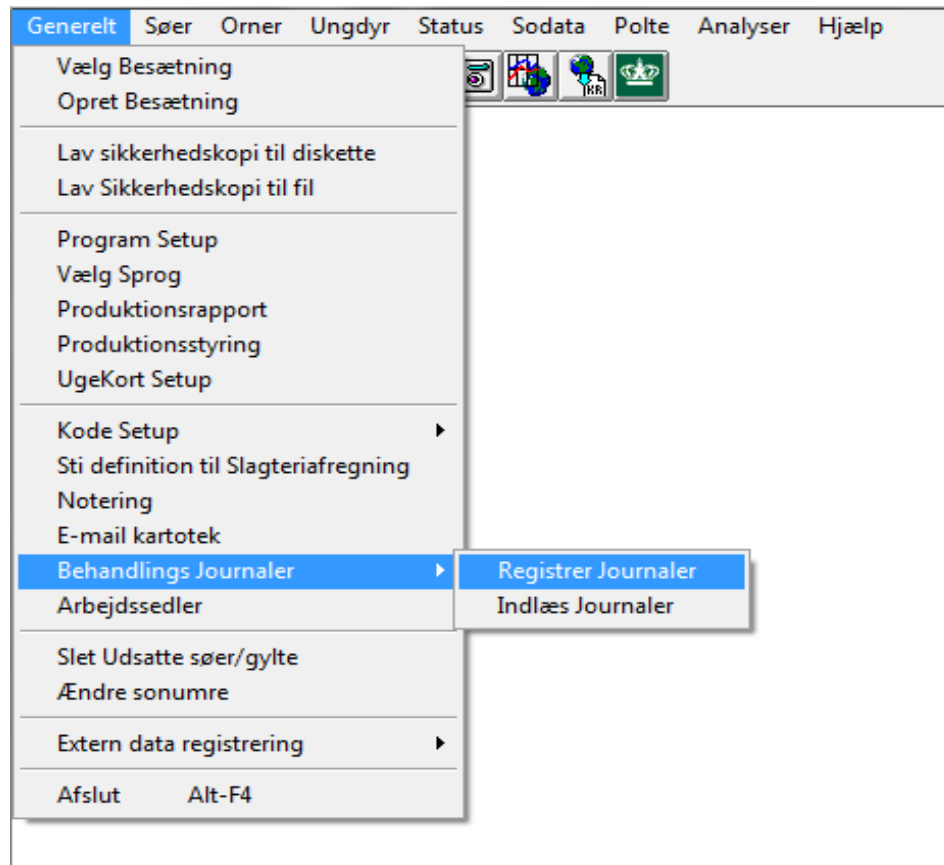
Generelt Søer Orner Ungdyr Status Sodata Polte Analyser Hjælp

Vælg Besætning
Opret Besætning

Lav sikkerhedskopi til diskette
Lav Sikkerhedskopi til fil

Program Setup
Vælg Sprog
Produktionsrapport
Produktionsstyring
UgeKort Setup

Kode Setup
Sti definition til Slagteriafregning
Notering
E-mail kartotek
Behandlings Journaler
Arbejdssedler

Slet Udsatte søer/gylte
Ændre sonumre

Extern data registrering

Afslut Alt-F4

Registrer Journaler
Indlæs Journaler